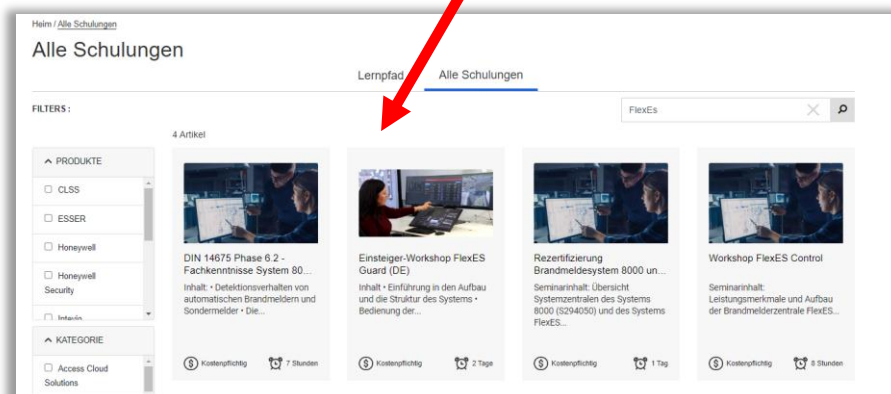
Heim / Alle Schulungen

Alle Schulungen

Lernpfad

Alle Schulungen

FILTERS :

FlexEs

4 Artikel

PRODUKTE

CLSS

ESSER

Honeywell

Honeywell Security

Intevio

KATEGORIE

Access Cloud Solutions

DIN 14675 Phase 6.2 - Fachkenntnisse System 80...

Inhalt: • Detektionsverhalten von automatischen Brandmeldern und Sondermelder • Die...

Kostenpflichtig

7 Stunden

Einsteiger-Workshop FlexES Guard (DE)

Inhalt • Einführung in den Aufbau und die Struktur des Systems • Bedienung der...

Kostenpflichtig

2 Tage

Rezertifizierung Brandmeldesystem 8000 un...

Seminarinhalt: Übersicht Systemzentralen des Systems 8000 (S294050) und des Systems FlexES...

Kostenpflichtig

1 Tag

Workshop FlexES Control

Seminarinhalt: Leistungsmerkmale und Aufbau der Brandmelderzentrale FlexES...

Kostenpflichtig

8 Stunden